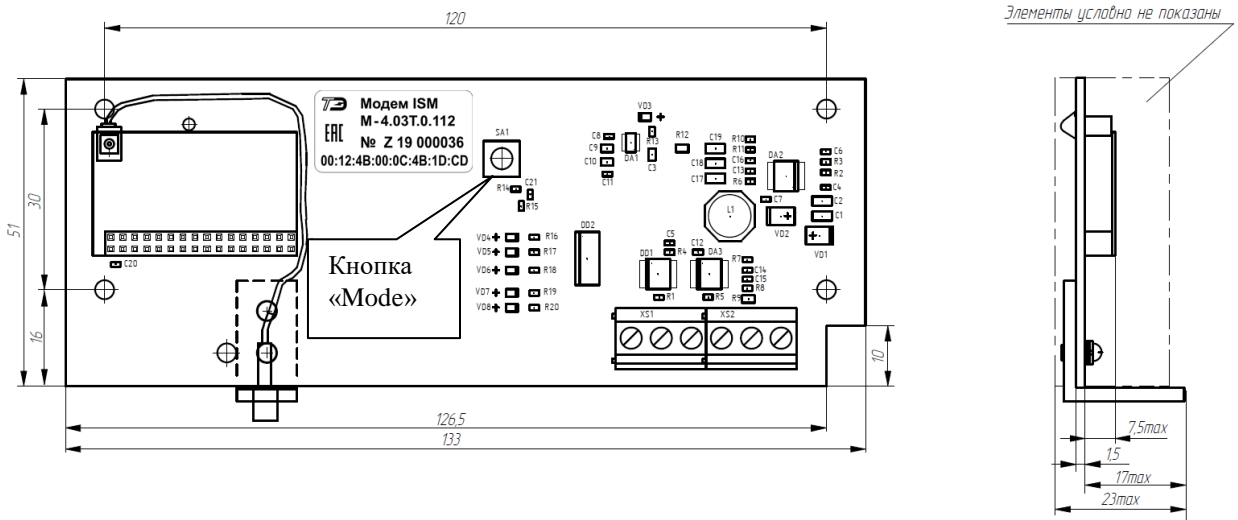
120

Элементы условно не показаны

ТЭ Модем ISM
М-4.03Т.0.112
ЕАС № Z 19 000036
00:12:4B:00:0C:4B:1D:CD

SA1

VD3
C8
C9
C10
C11
DA1
R13
C3
R12
C19
C18
C17
R10
R11
C16
C13
R6
DA2
C6
R3
R2
C4
C2
C1
C7
VD2
VD1
L1
R14
C21
R15

51
30
16

C20

VD4 R16
VD5 R17
VD6 R18
VD7 R19
VD8 R20

DD2
C5
R4
C12
DA3
DD1
R1
R5
R7
C14
C15
R8
R9

Кнопка «Mode»

XS1
XS2

10

126,5
133

7,5max
1,5
17max
23max